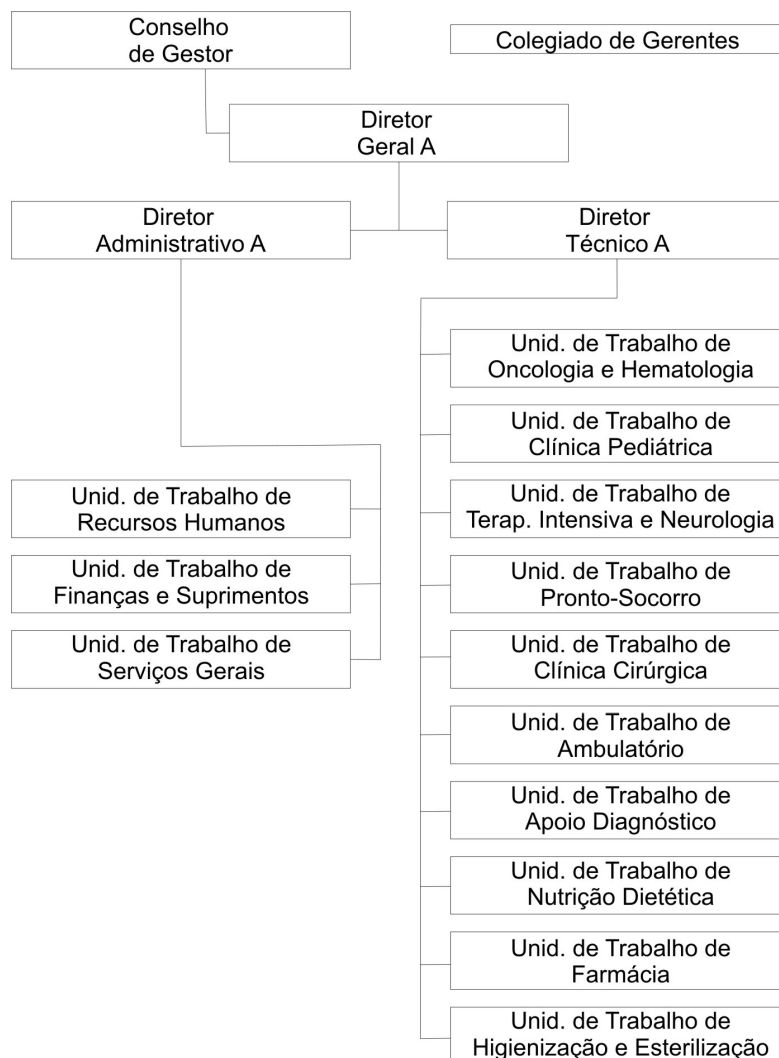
Conselho de Gestor

Colegiado de Gerentes

Diretor Geral A

Diretor Administrativo A

Diretor Técnico A

Unid. de Trabalho de Oncologia e Hematologia

Unid. de Trabalho de Clínica Pediátrica

Unid. de Trabalho de Terap. Intensiva e Neurologia

Unid. de Trabalho de Pronto-Socorro

Unid. de Trabalho de Clínica Cirúrgica

Unid. de Trabalho de Ambulatório

Unid. de Trabalho de Apoio Diagnóstico

Unid. de Trabalho de Nutrição Dietética

Unid. de Trabalho de Farmácia

Unid. de Trabalho de Higienização e Esterilização

Unid. de Trabalho de Recursos Humanos

Unid. de Trabalho de Finanças e Suprimentos

Unid. de Trabalho de Serviços Gerais